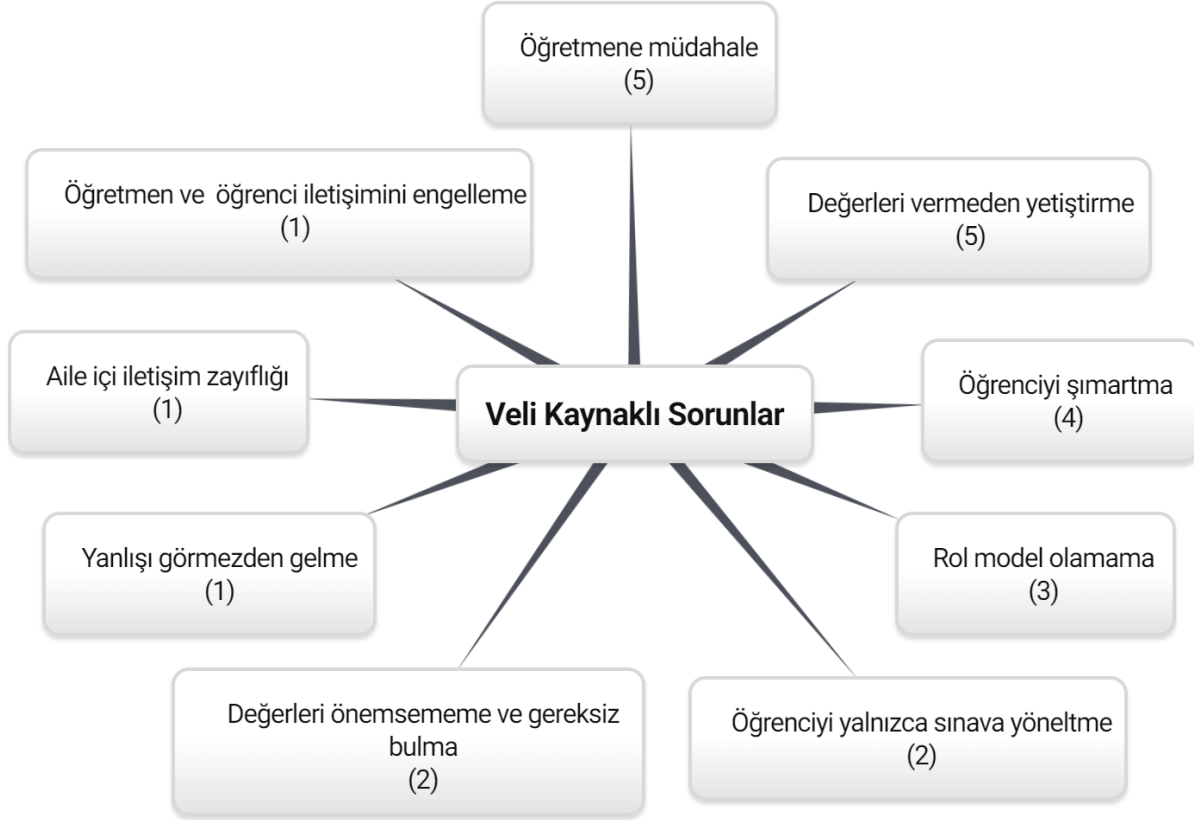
Öğretmene müdahale
(5)

Öğretmen ve  öğrenci iletişimini engelleme
(1)

Değerleri vermeden yetiştirme
(5)

Aile içi iletişim zayıflığı
(1)

Veli Kaynaklı Sorunlar

Öğrenciyi şımartma
(4)

Yanlışı görmezden gelme
(1)

Rol model olamama
(3)

Değerleri önemsememe ve gereksiz bulma
(2)

Öğrenciyi yalnızca sınava yöneltme
(2)